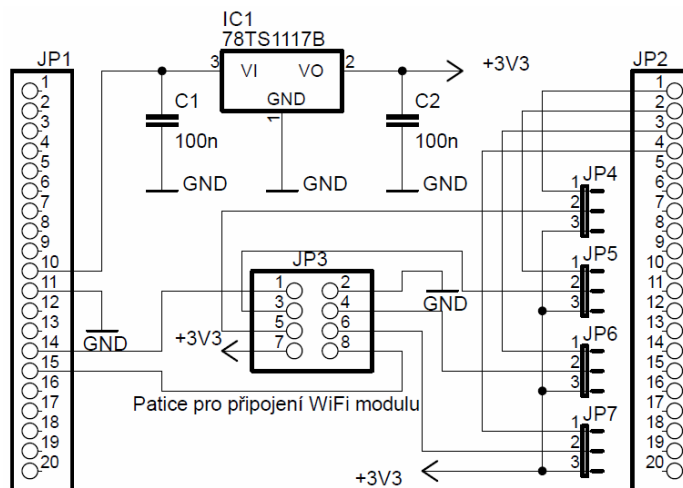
IC1
78TS1117B

JP1
1
2
3
4
5
6
7
8
9
10
11
12
13
14
15
16
17
18
19
20

3 VI VO 2
GND
1

+3V3

C1
100n
GND

GND

C2
100n
GND

JP2
1
2
3
4
5
6
7
8
9
10
11
12
13
14
15
16
17
18
19
20

JP4
1
2
3

JP5
1
2
3

JP6
1
2
3

JP7
1
2
3

JP3
1 2
3 4
5 6
7 8

GND

GND

+3V3

Patice pro připojení WiFi modulu

+3V3